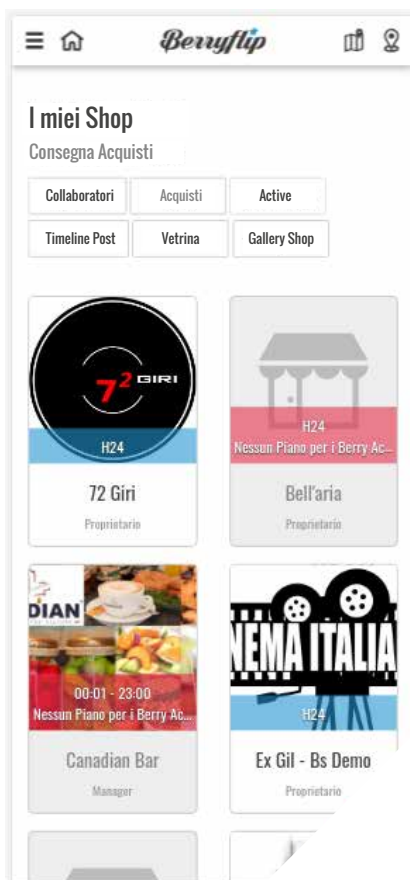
Berryflip

I miei Shop

Consegna Acquisti

Collaboratori
Acquisti
Active
Timeline Post
Vetrina
Gallery Shop

$7^2$ GIRI
H24
72 Giri
Proprietario

H24
Nessun Piano per i Berry Ac...
Bell'aria
Proprietario

DIAN
00:01 - 23:00
Nessun Piano per i Berry Ac...
Canadian Bar
Manager

NEMA ITALIA
H24
Ex Gil - Bs Demo
Proprietario